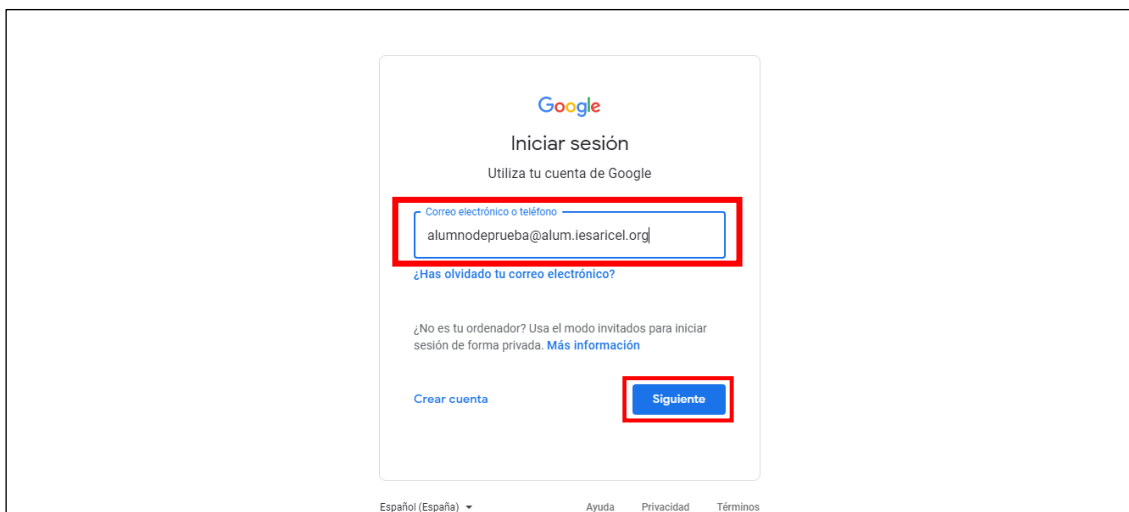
Google

Iniciar sesión

Utiliza tu cuenta de Google

Correo electrónico o teléfono

alumnodeprueba@alum.iesaricel.org

¿Has olvidado tu correo electrónico?

¿No es tu ordenador? Usa el modo invitados para iniciar sesión de forma privada. Más información

Crear cuenta

Siguiente

Español (España) ▾

Ayuda Privacidad Términos